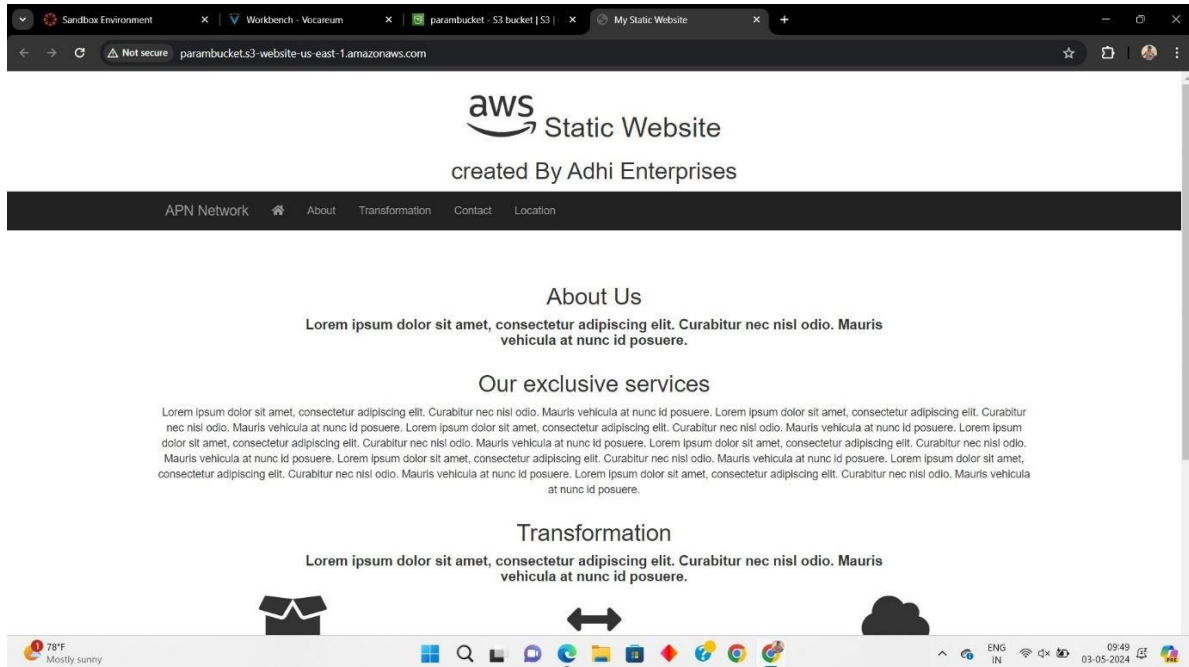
Sandbox Environment × Workbench - Vocareum × parambucket - S3 bucket | S3 | × My Static Website × +

Not secure parambucket.s3-website-us-east-1.amazonaws.com

aws Static Website

created By Adhi Enterprises

APN Network About Transformation Contact Location

About Us

Lorem ipsum dolor sit amet, consectetur adipiscing elit. Curabitur nec nisl odio. Mauris vehicula at nunc id posuere.

Our exclusive services

Lorem ipsum dolor sit amet, consectetur adipiscing elit. Curabitur nec nisl odio. Mauris vehicula at nunc id posuere. Lorem ipsum dolor sit amet, consectetur adipiscing elit. Curabitur nec nisl odio. Mauris vehicula at nunc id posuere. Lorem ipsum dolor sit amet, consectetur adipiscing elit. Curabitur nec nisl odio. Mauris vehicula at nunc id posuere. Lorem ipsum dolor sit amet, consectetur adipiscing elit. Curabitur nec nisl odio. Mauris vehicula at nunc id posuere. Lorem ipsum dolor sit amet, consectetur adipiscing elit. Curabitur nec nisl odio. Mauris vehicula at nunc id posuere. Lorem ipsum dolor sit amet, consectetur adipiscing elit. Curabitur nec nisl odio. Mauris vehicula at nunc id posuere. Lorem ipsum dolor sit amet, consectetur adipiscing elit. Curabitur nec nisl odio. Mauris vehicula at nunc id posuere. Lorem ipsum dolor sit amet, consectetur adipiscing elit. Curabitur nec nisl odio. Mauris vehicula at nunc id posuere.

Transformation

Lorem ipsum dolor sit amet, consectetur adipiscing elit. Curabitur nec nisl odio. Mauris vehicula at nunc id posuere.

78°F
Mostly sunny

ENG
IN
09:49
03-05-2024